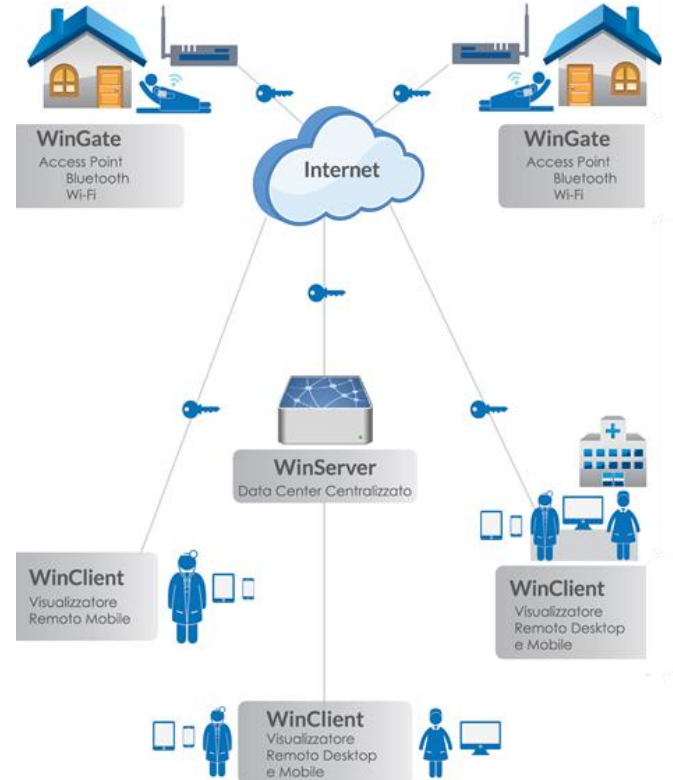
WinGate
Access Point
Bluetooth
Wi-Fi

Internet

WinGate
Access Point
Bluetooth
Wi-Fi

WinServer
Data Center Centralizzato

WinClient
Visualizzatore
Remoto Mobile

WinClient
Visualizzatore
Remoto Desktop
e Mobile

WinClient
Visualizzatore
Remoto Desktop
e Mobile